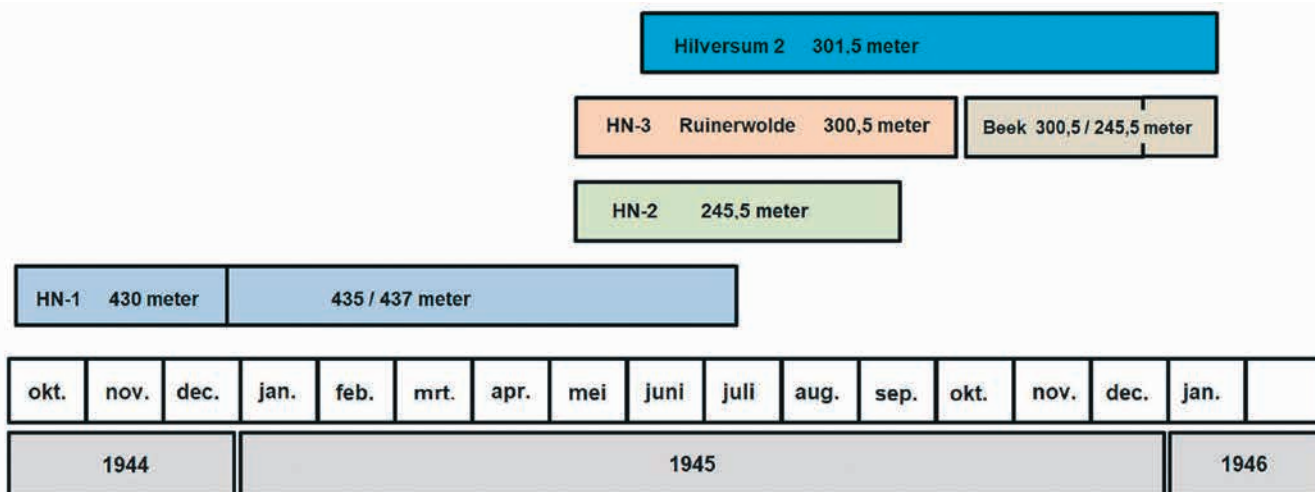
Hilversum 2 301,5 meter

HN-3 Ruinerwolde 300,5 meter

Beek 300,5 / 245,5 meter

HN-2 245,5 meter

HN-1 430 meter

435 / 437 meter

| okt. | nov. | dec. | jan. | feb. | mrt. | apr. | mei | juni | juli | aug. | sep. | okt. | nov. | dec. | jan. |
|---|---|---|---|---|---|---|---|---|---|---|---|---|---|---|---|

| 1944 | 1945 | 1946 |
|---|---|---|